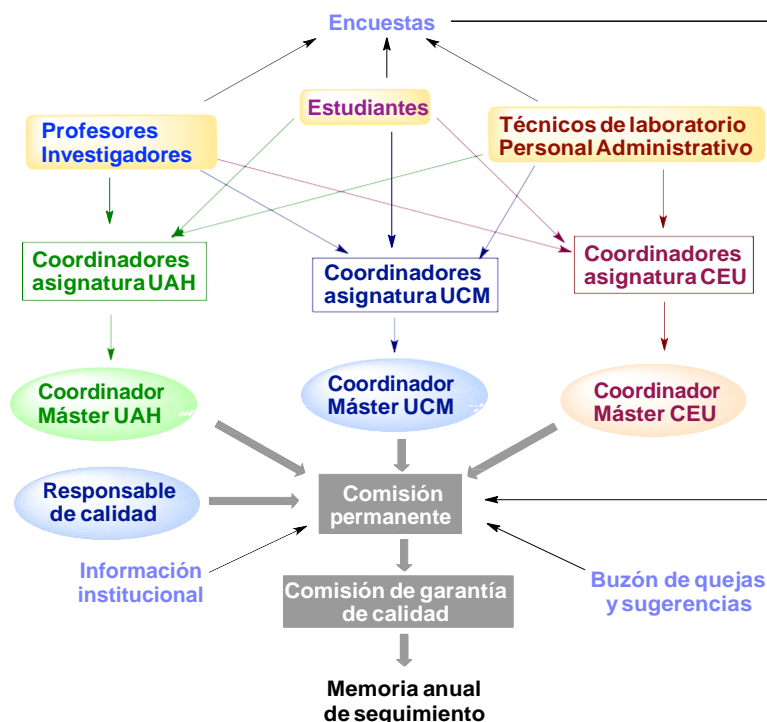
Encuestas

Estudiantes

Profesores Investigadores

Técnicos de laboratorio Personal Administrativo

Coordinadores asignatura UAH

Coordinadores asignatura UCM

Coordinadores asignatura CEU

Coordinador Máster UAH

Coordinador Máster UCM

Coordinador Máster CEU

Responsable de calidad

Comisión permanente

Información institucional

Buzón de quejas y sugerencias

Comisión de garantía de calidad

Memoria anual de seguimiento